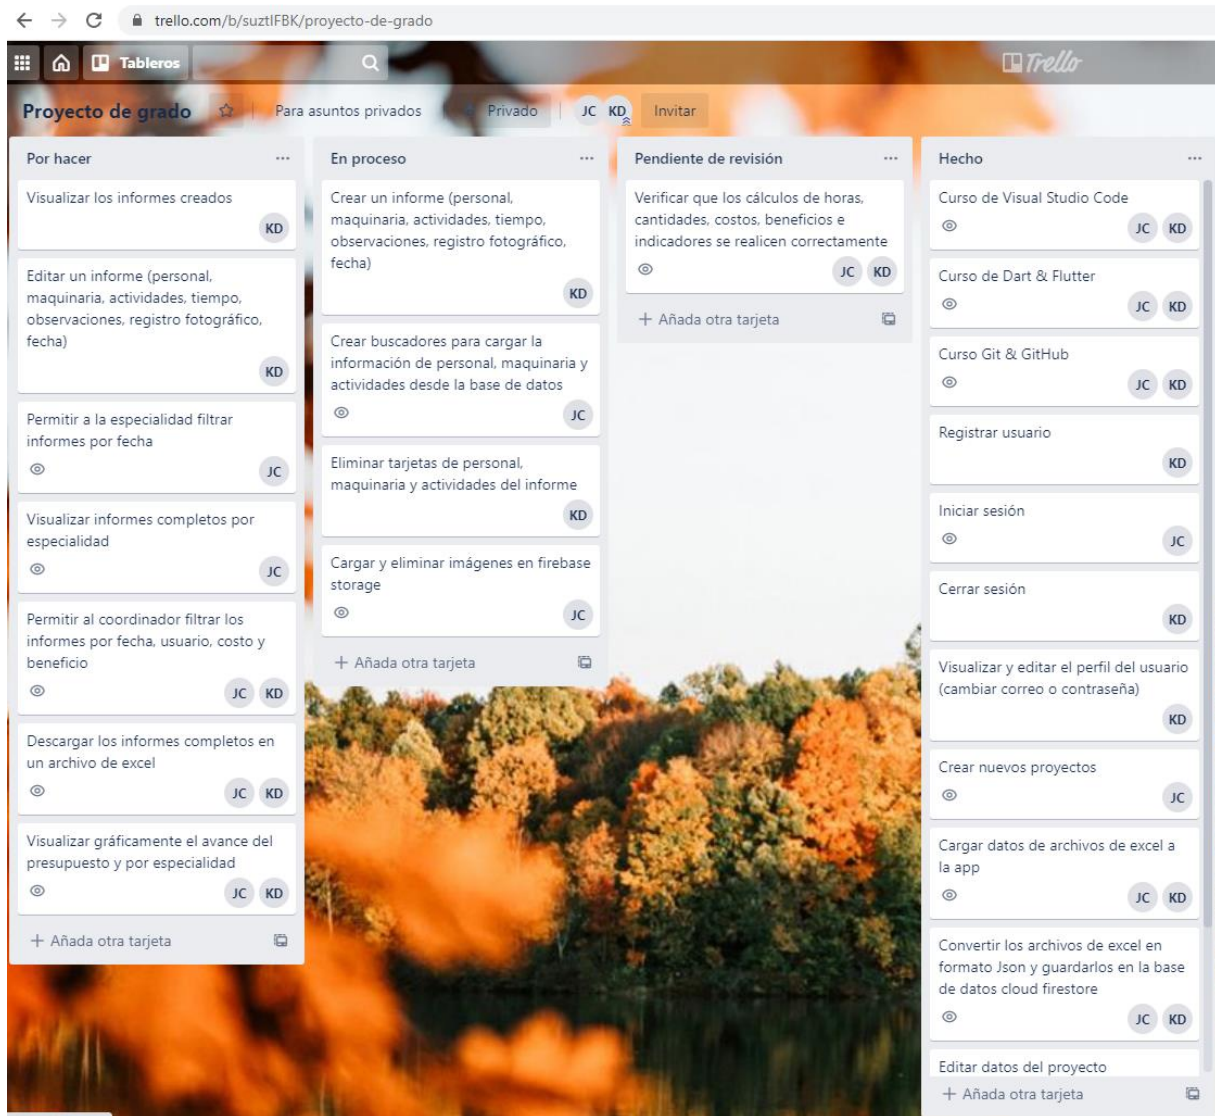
trello.com/b/suztIFBK/proyecto-de-grado

Tableros

Trello

Proyecto de grado | Para asuntos privados | Privado | JC KD | Invitar

Por hacer ...

Visualizar los informes creados
KD

Editar un informe (personal, maquinaria, actividades, tiempo, observaciones, registro fotográfico, fecha)
KD

Permitir a la especialidad filtrar informes por fecha
JC

Visualizar informes completos por especialidad
JC

Permitir al coordinador filtrar los informes por fecha, usuario, costo y beneficio
JC KD

Descargar los informes completos en un archivo de excel
JC KD

Visualizar gráficamente el avance del presupuesto y por especialidad
JC KD

+ Añada otra tarjeta

En proceso ...

Crear un informe (personal, maquinaria, actividades, tiempo, observaciones, registro fotográfico, fecha)
KD

Crear buscadores para cargar la información de personal, maquinaria y actividades desde la base de datos
JC

Eliminar tarjetas de personal, maquinaria y actividades del informe
KD

Cargar y eliminar imágenes en firebase storage
JC

+ Añada otra tarjeta

Pendiente de revisión ...

Verificar que los cálculos de horas, cantidades, costos, beneficios e indicadores se realicen correctamente
JC KD

+ Añada otra tarjeta

Hecho ...

Curso de Visual Studio Code
JC KD

Curso de Dart & Flutter
JC KD

Curso Git & GitHub
JC KD

Registrar usuario
KD

Iniciar sesión
JC

Cerrar sesión
KD

Visualizar y editar el perfil del usuario (cambiar correo o contraseña)
KD

Crear nuevos proyectos
JC

Cargar datos de archivos de excel a la app
JC KD

Convertir los archivos de excel en formato Json y guardarlos en la base de datos cloud firestore
JC KD

Editar datos del proyecto

+ Añada otra tarjeta